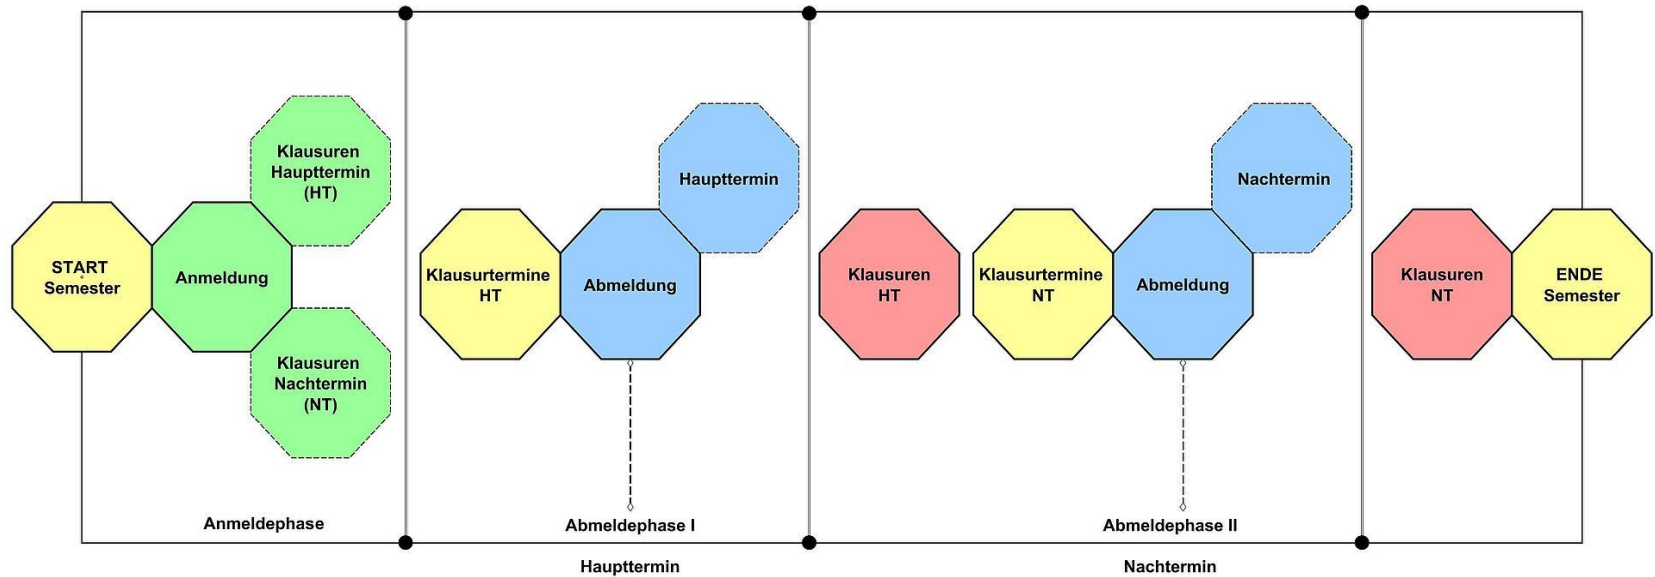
START Semester

Anmeldung

Klausuren Haupttermin (HT)

Klausuren Nachtermin (NT)

Anmeldephase

Haupttermin

Klausurtermine HT

Abmeldung

Abmeldephase I

Haupttermin

Klausuren HT

Nachtermin

Klausurtermine NT

Abmeldung

Abmeldephase II

Nachtermin

Klausuren NT

ENDE Semester